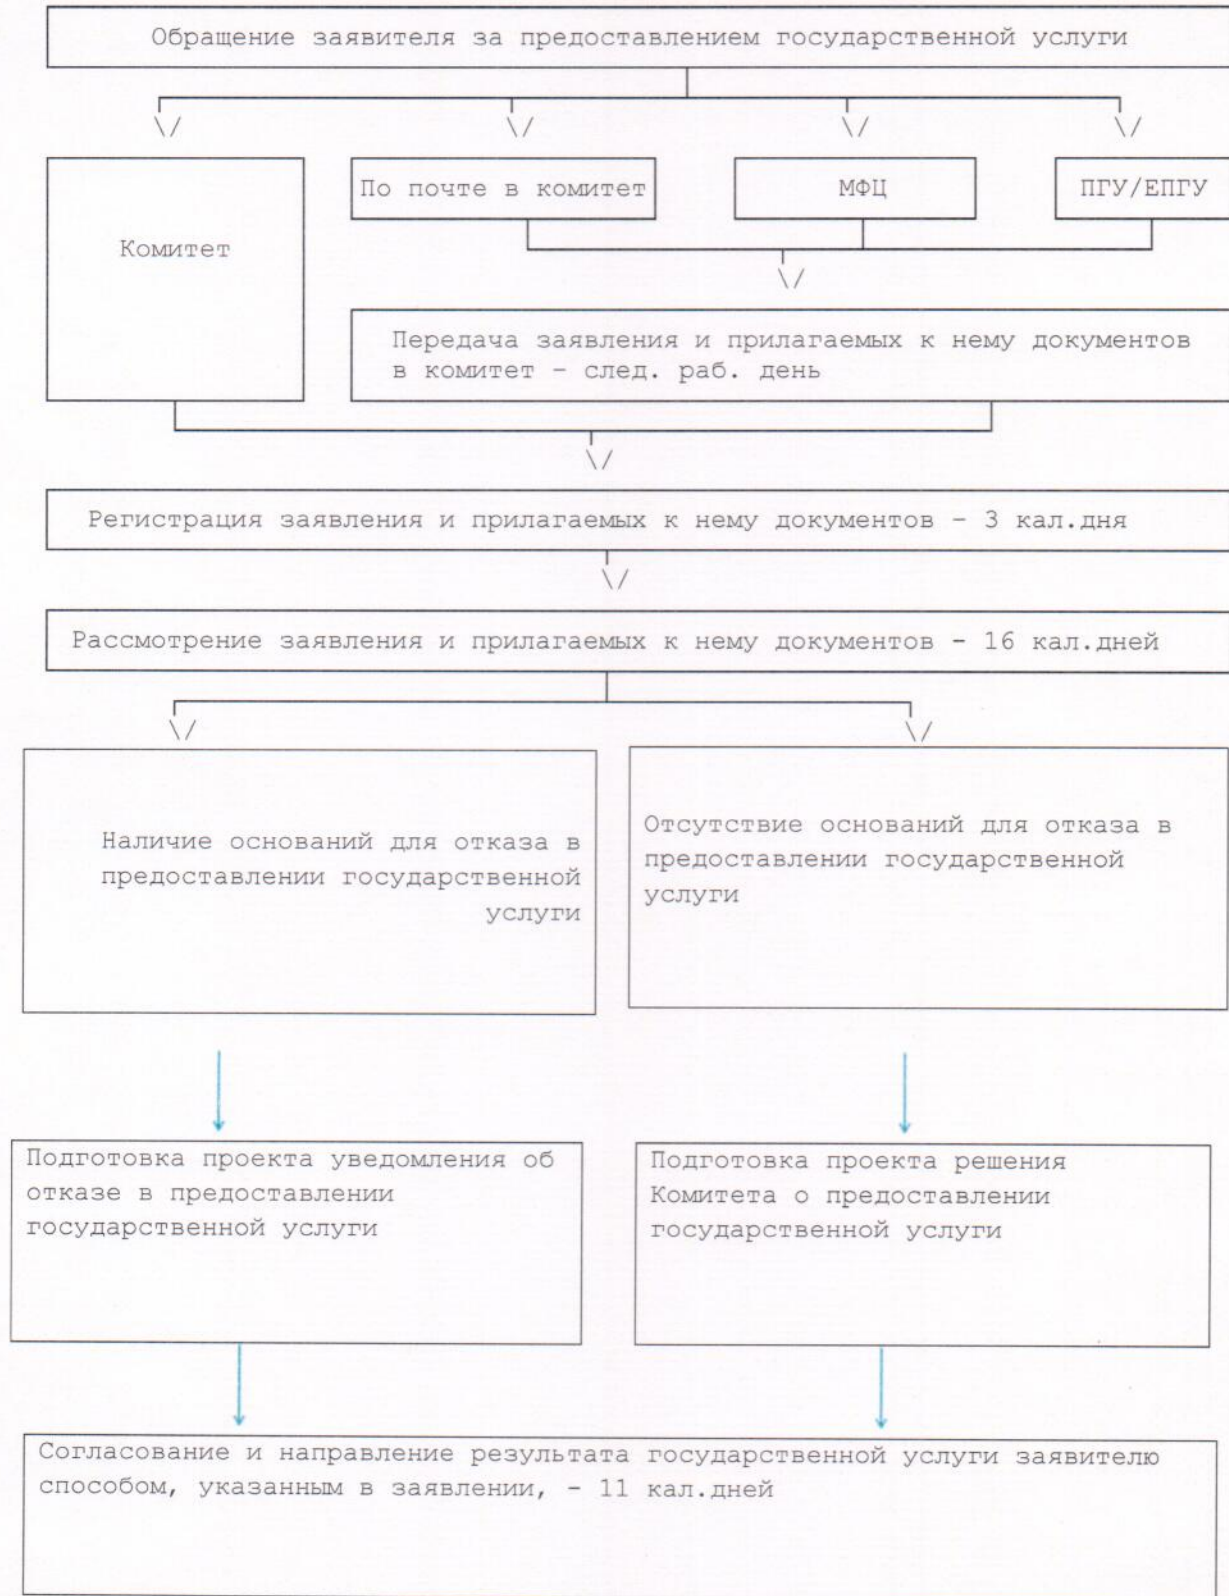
Обращение заявителя за предоставлением государственной услуги

\/ \/ \/ \/

Комитет

По почте в комитет

МФЦ

ПГУ/ЕПГУ

\/

Передача заявления и прилагаемых к нему документов в комитет - след. раб. день

\/

Регистрация заявления и прилагаемых к нему документов - 3 кал.дня

\/

Рассмотрение заявления и прилагаемых к нему документов - 16 кал.дней

\/ \/

Наличие оснований для отказа в предоставлении государственной услуги

Отсутствие оснований для отказа в предоставлении государственной услуги

Подготовка проекта уведомления об отказе в предоставлении государственной услуги

Подготовка проекта решения Комитета о предоставлении государственной услуги

Согласование и направление результата государственной услуги заявителю способом, указанным в заявлении, - 11 кал.дней